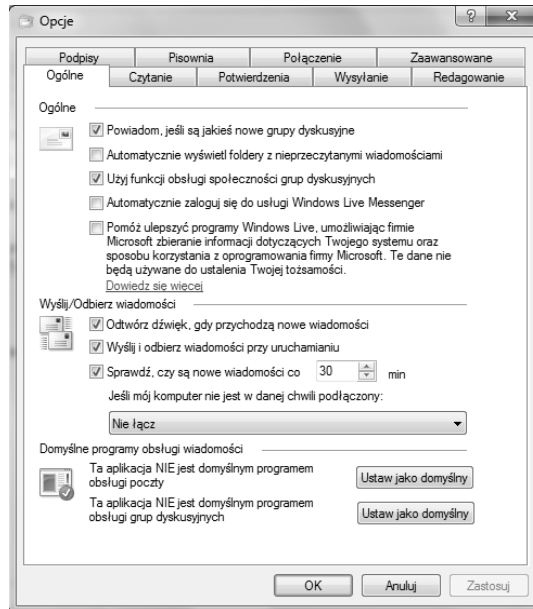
Opcje

? X

Podpisy | Pisownia | Połączenie | Zaawansowane
Ogólne | Czytanie | Potwierdzenia | Wysyłanie | Redagowanie

Ogólne

Powiadom, jeśli są jakieś nowe grupy dyskusyjne

Automatycznie wyświetl foldery z nieprzeczytanymi wiadomościami

Użyj funkcji obsługi społeczności grup dyskusyjnych

Automatycznie zaloguj się do usługi Windows Live Messenger

Pomóż ulepszyć programy Windows Live, umożliwiając firmie Microsoft zbieranie informacji dotyczących Twojego systemu oraz sposobu korzystania z oprogramowania firmy Microsoft. Te dane nie będą używane do ustalenia Twojej tożsamości.
Dowiedz się więcej

Wyślij/Odbierz wiadomości

Odtwórz dźwięk, gdy przychodzą nowe wiadomości

Wyślij i odbierz wiadomości przy uruchamianiu

Sprawdź, czy są nowe wiadomości co 30 min

Jeśli mój komputer nie jest w danej chwili podłączony:

Nie łącz

Domyślne programy obsługi wiadomości

Ta aplikacja NIE jest domyślnym programem obsługi poczty

Ustaw jako domyślny

Ta aplikacja NIE jest domyślnym programem obsługi grup dyskusyjnych

Ustaw jako domyślny

OK | Anuluj | Zastosuj